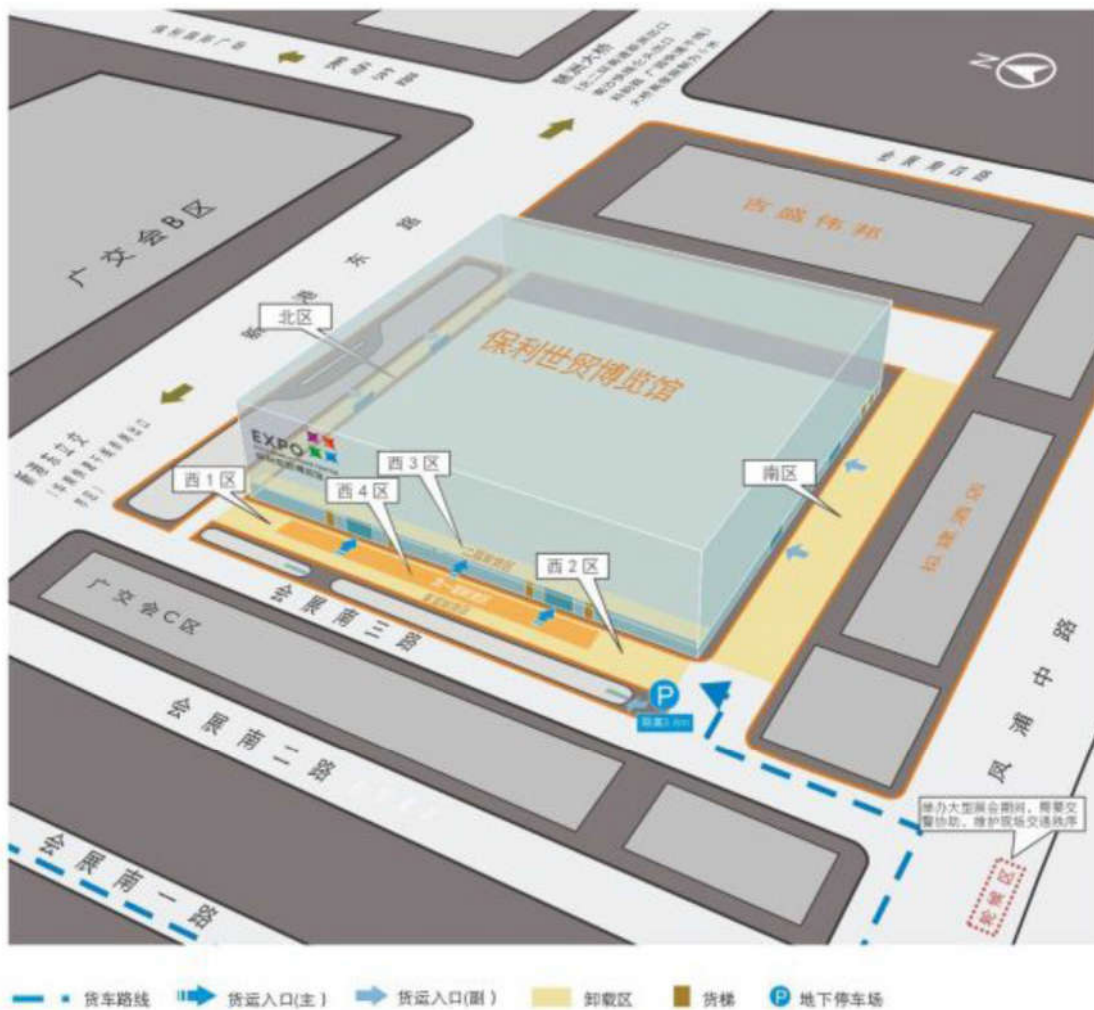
广交会B区

新港东路

北区

保利世贸博览馆

EXPO

西1区

西4区

西3区

西2区

南区

广交会C区

会展南三路

会展南二路

会展南一路

凤浦中路

举办大型展会期间，需要交警协助，维护现场交通秩序

待候区

P

货车路线 货运入口(主) 货运入口(副) 卸载区 货梯 地下停车场